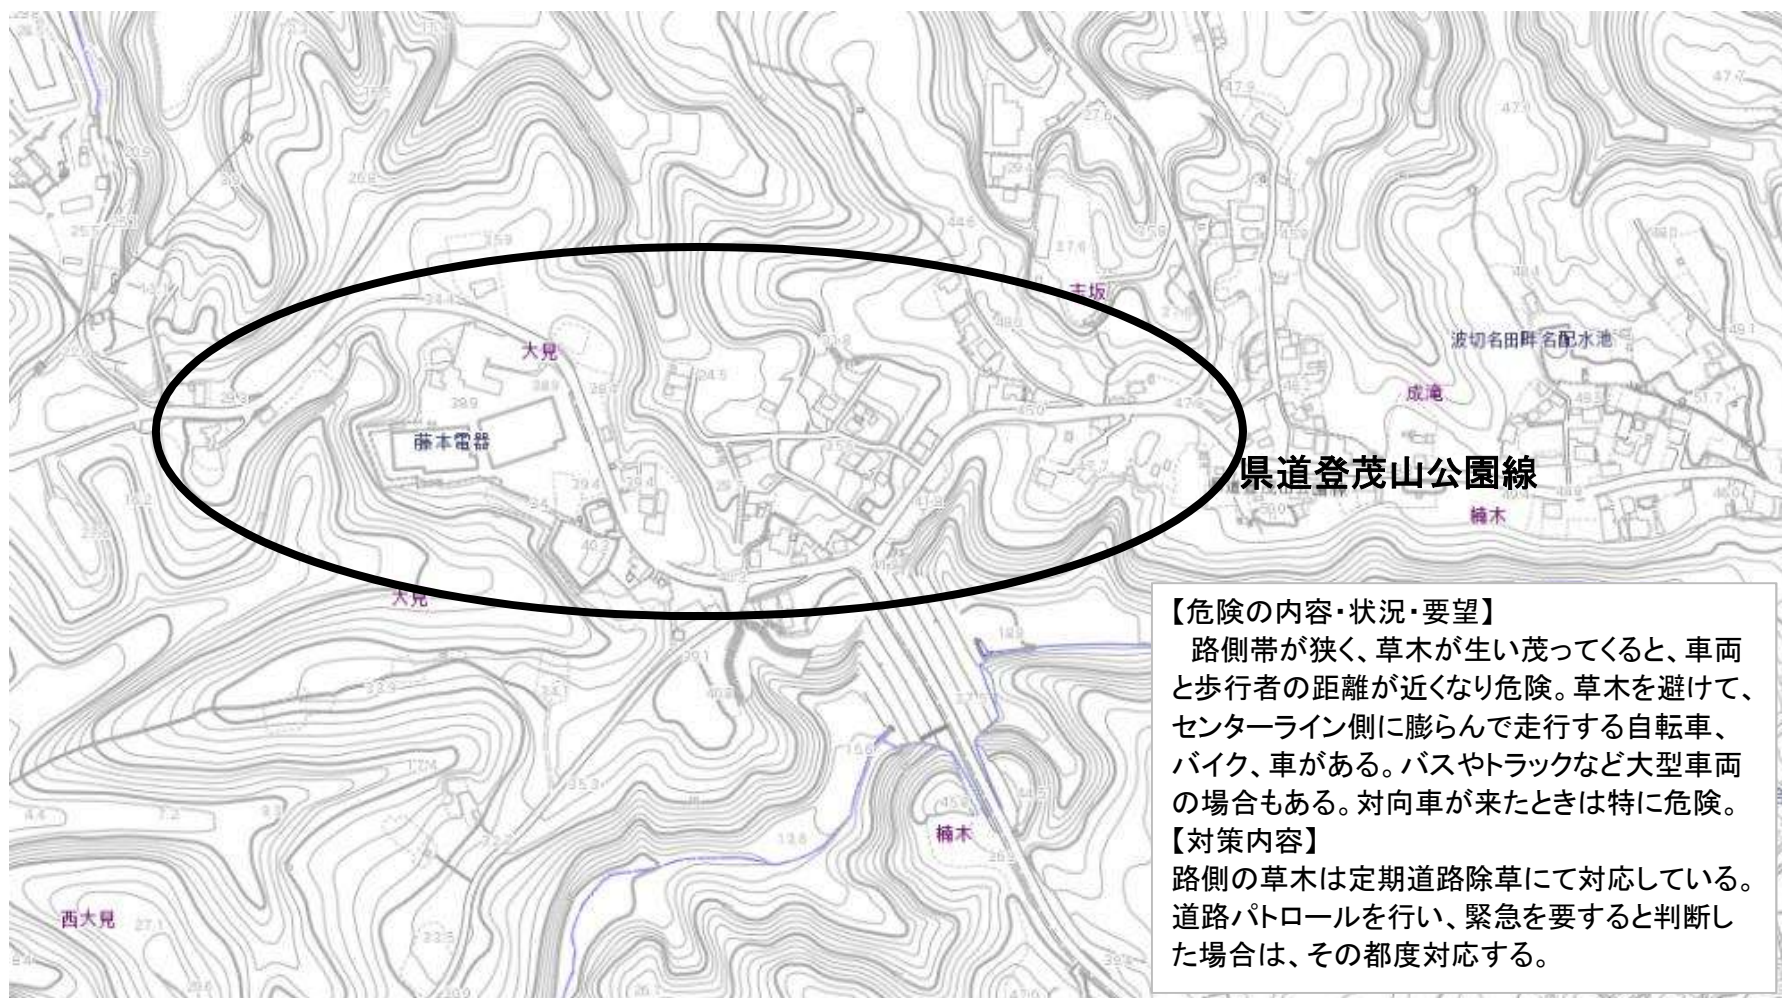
大見

藤本電器

大見

波切名田畔名配水池

成滝

県道登茂山公園線

楠木

楠木

西大見

【危険の内容・状況・要望】
路側帯が狭く、草木が生い茂ってくると、車両と歩行者の距離が近くなり危険。草木を避けて、センターライン側に膨らんで走行する自転車、バイク、車がある。バスやトラックなど大型車両の場合もある。対向車が来たときは特に危険。
【対策内容】
路側の草木は定期道路除草にて対応している。道路パトロールを行い、緊急を要すると判断した場合は、その都度対応する。